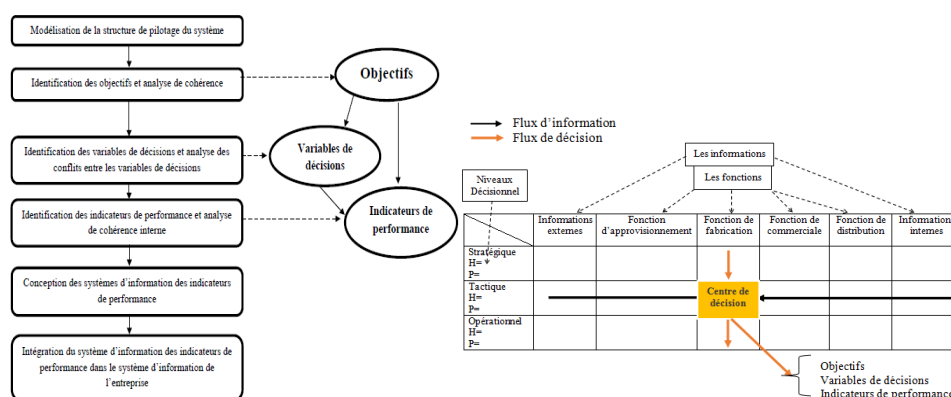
Modélisation de la structure de pilotage du système

Identification des objectifs et analyse de cohérence

Identification des variables de décisions et analyse des conflits entre les variables de décisions

Identification des indicateurs de performance et analyse de cohérence interne

Conception des systèmes d'information des indicateurs de performance

Intégration du système d'information des indicateurs de performance dans le système d'information de l'entreprise

Objectifs

Variables de décisions

Indicateurs de performance

Flux d'information
Flux de décision

Les informations

Les fonctions

Niveaux Décisionnel

| | Informations externes | Fonction d'approvisionnement | Fonction de fabrication | Fonction de commerciale | Fonction de distribution | Informations internes |
|---|---|---|---|---|---|---|
| Stratégique H= P= | | | | | | |
| Tactique H= P= | | | Centre de décision | | | |
| Opérationnel H= P= | | | | | | |

Objectifs
Variables de décisions
Indicateurs de performance